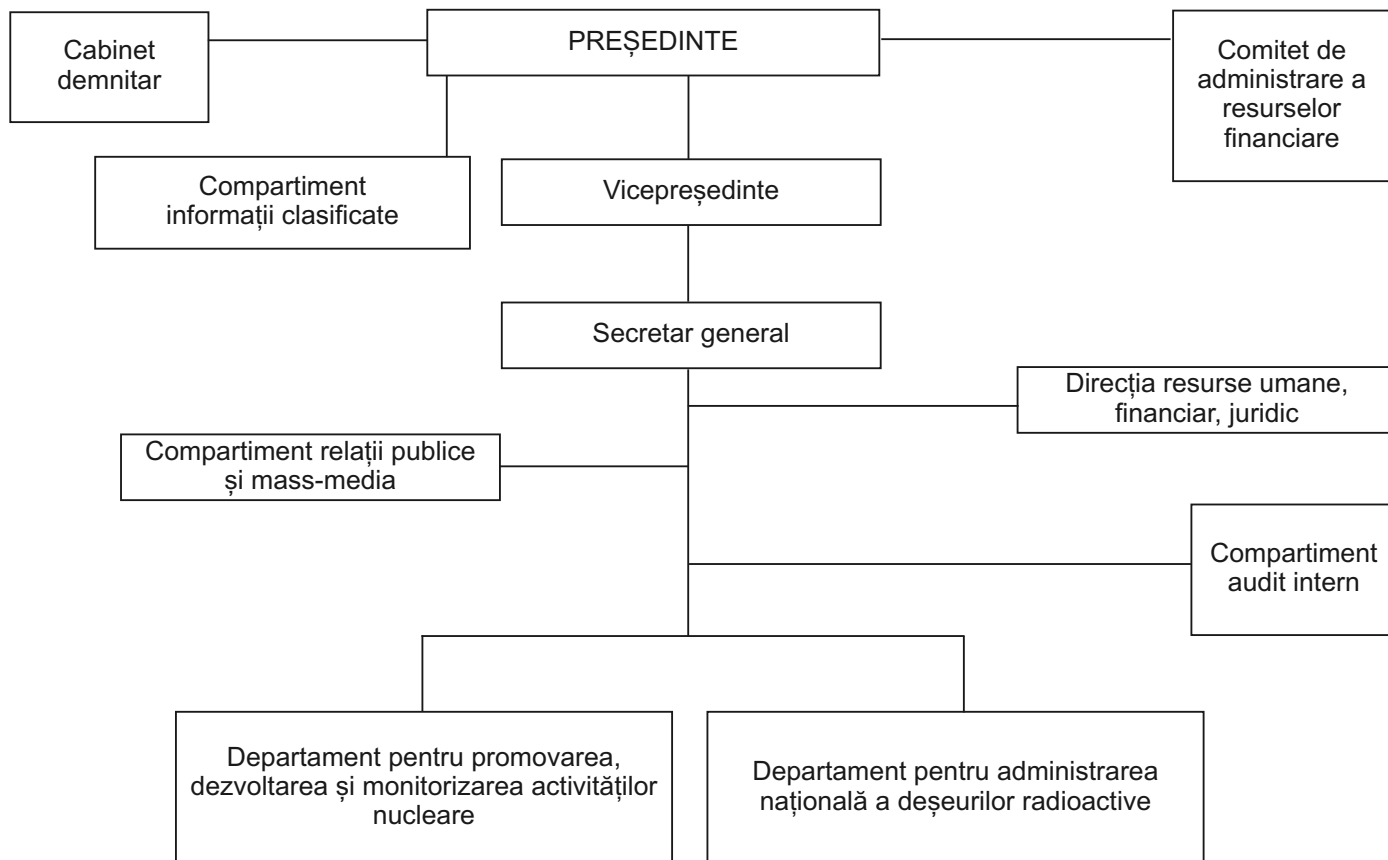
Cabinet demnitar

PREȘEDINTE

Comitet de administrare a resurselor financiare

Compartiment informații clasificate

Vicepreședinte

Secretar general

Direcția resurse umane, financiar, juridic

Compartiment relații publice și mass-media

Compartiment audit intern

Departament pentru promovarea, dezvoltarea și monitorizarea activităților nucleare

Departament pentru administrarea națională a deșeurilor radioactive